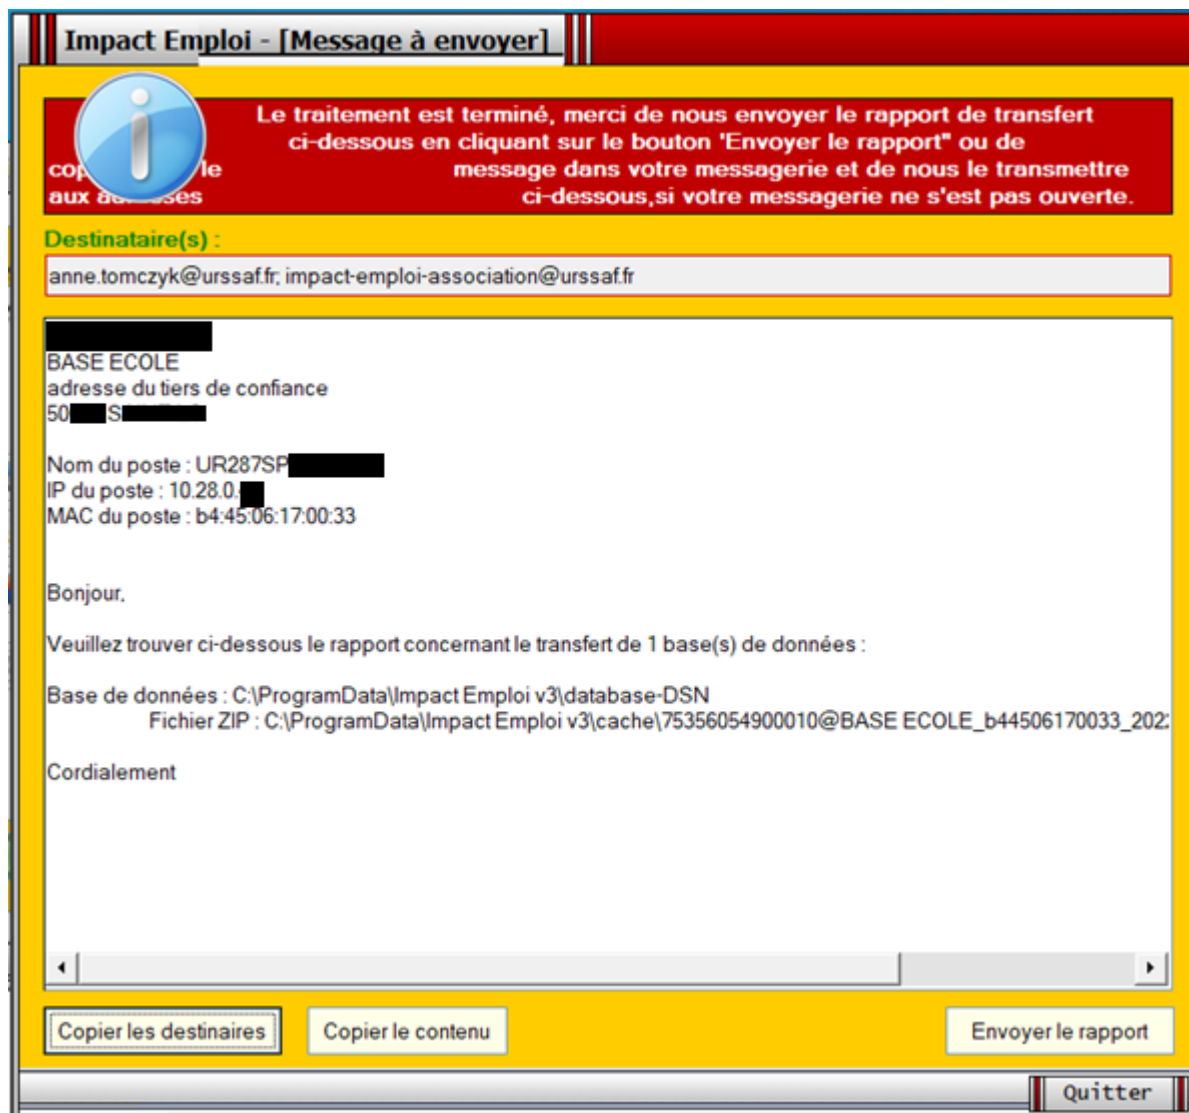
Impact Emploi - [Message à envoyer]

Le traitement est terminé, merci de nous envoyer le rapport de transfert ci-dessous en cliquant sur le bouton 'Envoyer le rapport" ou de cop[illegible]le message dans votre messagerie et de nous le transmettre aux a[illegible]ses ci-dessous,si votre messagerie ne s'est pas ouverte.

Destinataire(s) :

anne.tomczyk@urssaf.fr; impact-emploi-association@urssaf.fr

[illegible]
BASE ECOLE
adresse du tiers de confiance
50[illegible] S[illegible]

Nom du poste : UR287SP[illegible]
IP du poste : 10.28.0.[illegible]
MAC du poste : b4:45:06:17:00:33

Bonjour,

Veuillez trouver ci-dessous le rapport concernant le transfert de 1 base(s) de données :

Base de données : C:\ProgramData\Impact Emploi v3\database-DSN
Fichier ZIP : C:\ProgramData\Impact Emploi v3\cache\75356054900010@BASE ECOLE_b44506170033_202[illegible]

Cordialement

Copier les destinaires

Copier le contenu

Envoyer le rapport

Quitter